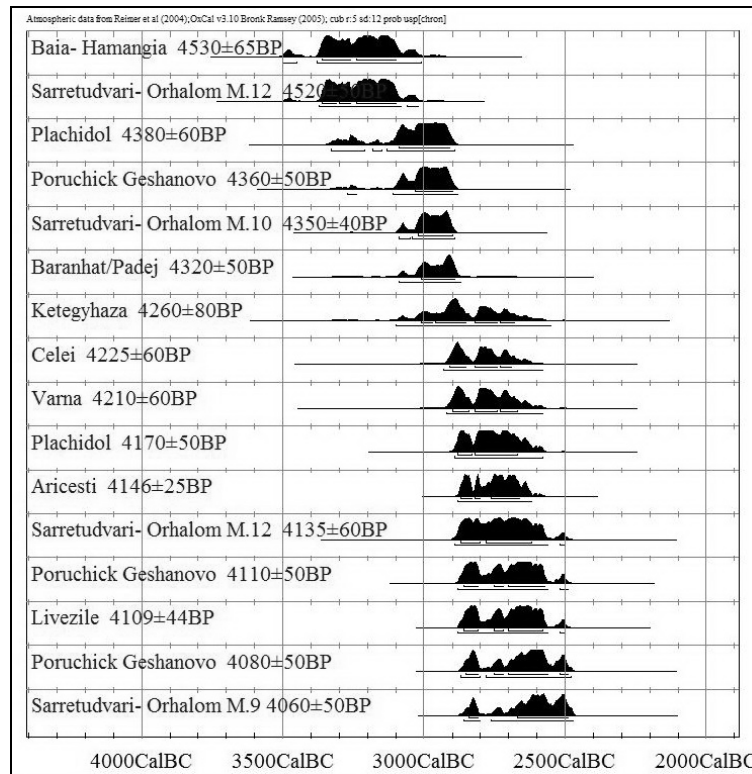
Atmospheric data from Reimer et al (2004);OxCal v3.10 Bronk Ramsey (2005); cub r:5 sd:12 prob usp[chron]

Baia- Hamangia 4530±65BP

Sarretudvari- Orhalom M.12 4520±50BP

Plachidol 4380±60BP

Poruchick Geshanovo 4360±50BP

Sarretudvari- Orhalom M.10 4350±40BP

Baranhat/Padej 4320±50BP

Ketegyhaza 4260±80BP

Celei 4225±60BP

Varna 4210±60BP

Plachidol 4170±50BP

Aricesti 4146±25BP

Sarretudvari- Orhalom M.12 4135±60BP

Poruchick Geshanovo 4110±50BP

Livezile 4109±44BP

Poruchick Geshanovo 4080±50BP

Sarretudvari- Orhalom M.9 4060±50BP

4000CalBC 3500CalBC 3000CalBC 2500CalBC 2000CalBC